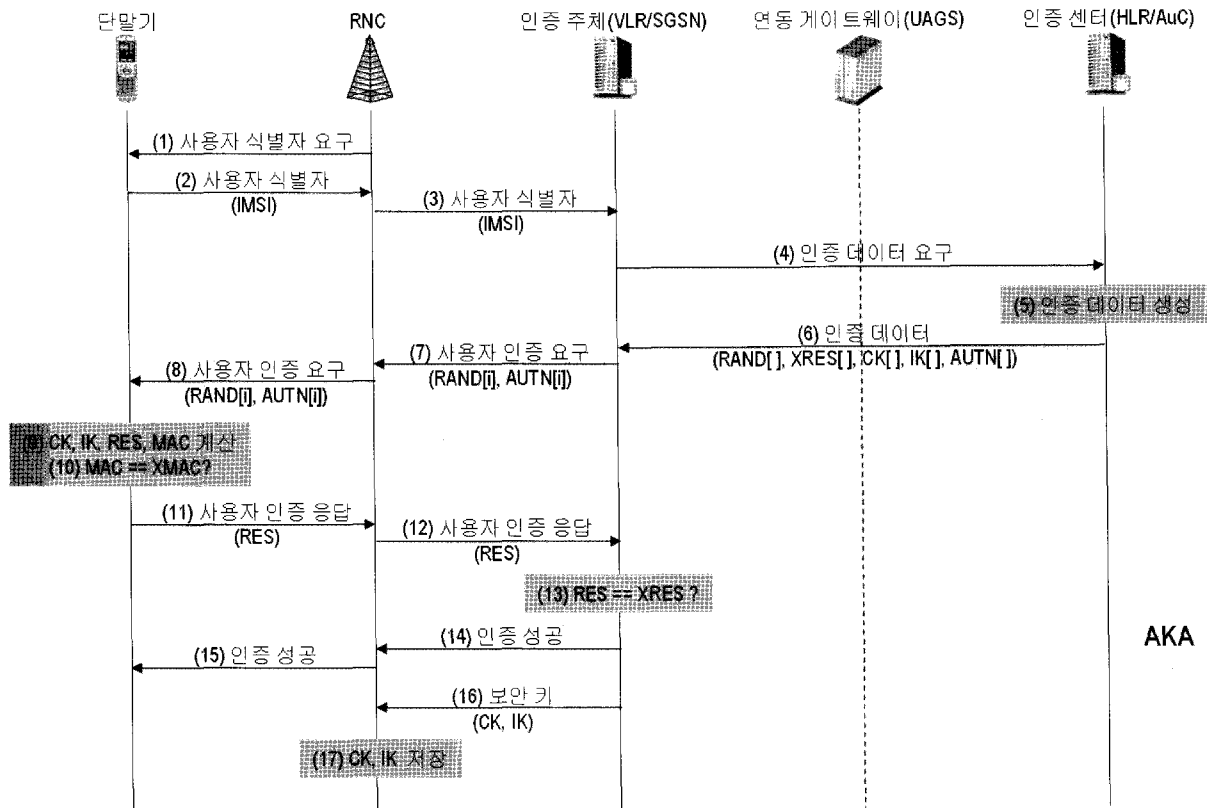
단말기

RNC

인증 주체(VLR/SGSN)

연동 게이트웨이(UAGS)

인증 센터(HLR/AuC)

(1) 사용자 식별자 요구

(2) 사용자 식별자 (IMSI)

(3) 사용자 식별자 (IMSI)

(4) 인증 데이터 요구

(5) 인증 데이터 생성

(6) 인증 데이터 (RAND[ ], XRES[ ], CK[ ], IK[ ], AUTN[ ])

(7) 사용자 인증 요구 (RAND[i], AUTN[i])

(8) 사용자 인증 요구 (RAND[i], AUTN[i])

(9) CK, IK, RES, MAC 계산
(10) MAC == XMAC?

(11) 사용자 인증 응답 (RES)

(12) 사용자 인증 응답 (RES)

(13) RES == XRES ?

(14) 인증성공

(15) 인증 성공

AKA

(16) 보안 키 (CK, IK)

(17) CK, IK 저장